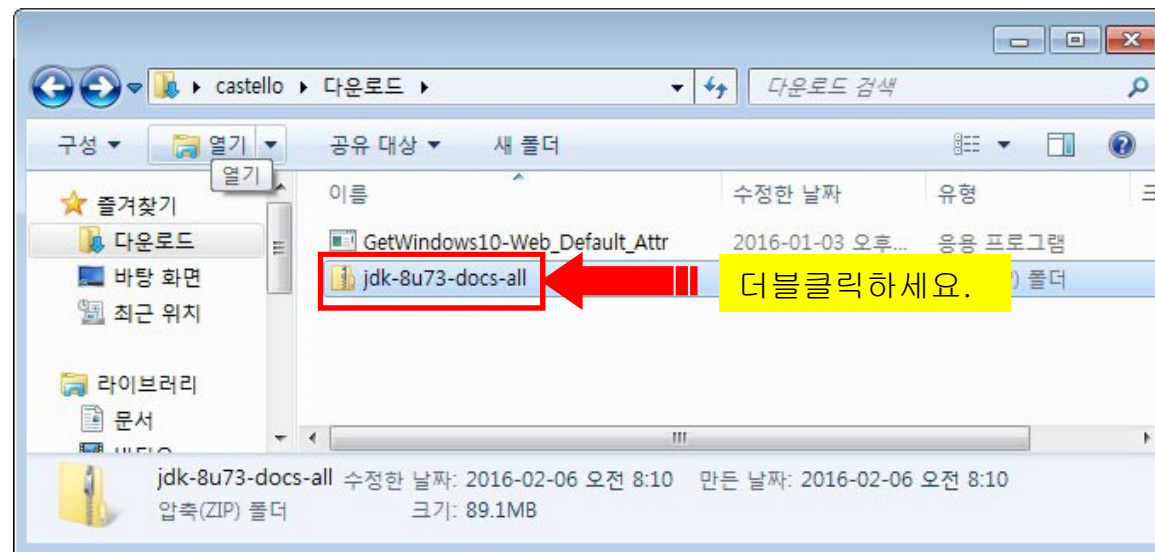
castello ▸ 다운로드 ▸

다운로드 검색

구성 ▾ 열기 ▾ 공유 대상 ▾ 새 폴더

열기

즐겨찾기
다운로드
바탕 화면
최근 위치

라이브러리
문서
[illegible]

| 이름 | 수정한 날짜 | 유형 |
|---|---|---|
| GetWindows10-Web_Default_Attr | 2016-01-03 오후... | 응용 프로그램 |
| jdk-8u73-docs-all | | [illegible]) 폴더 |

더블클릭하세요.

jdk-8u73-docs-all 수정한 날짜: 2016-02-06 오전 8:10 만든 날짜: 2016-02-06 오전 8:10
압축(ZIP) 폴더 크기: 89.1MB